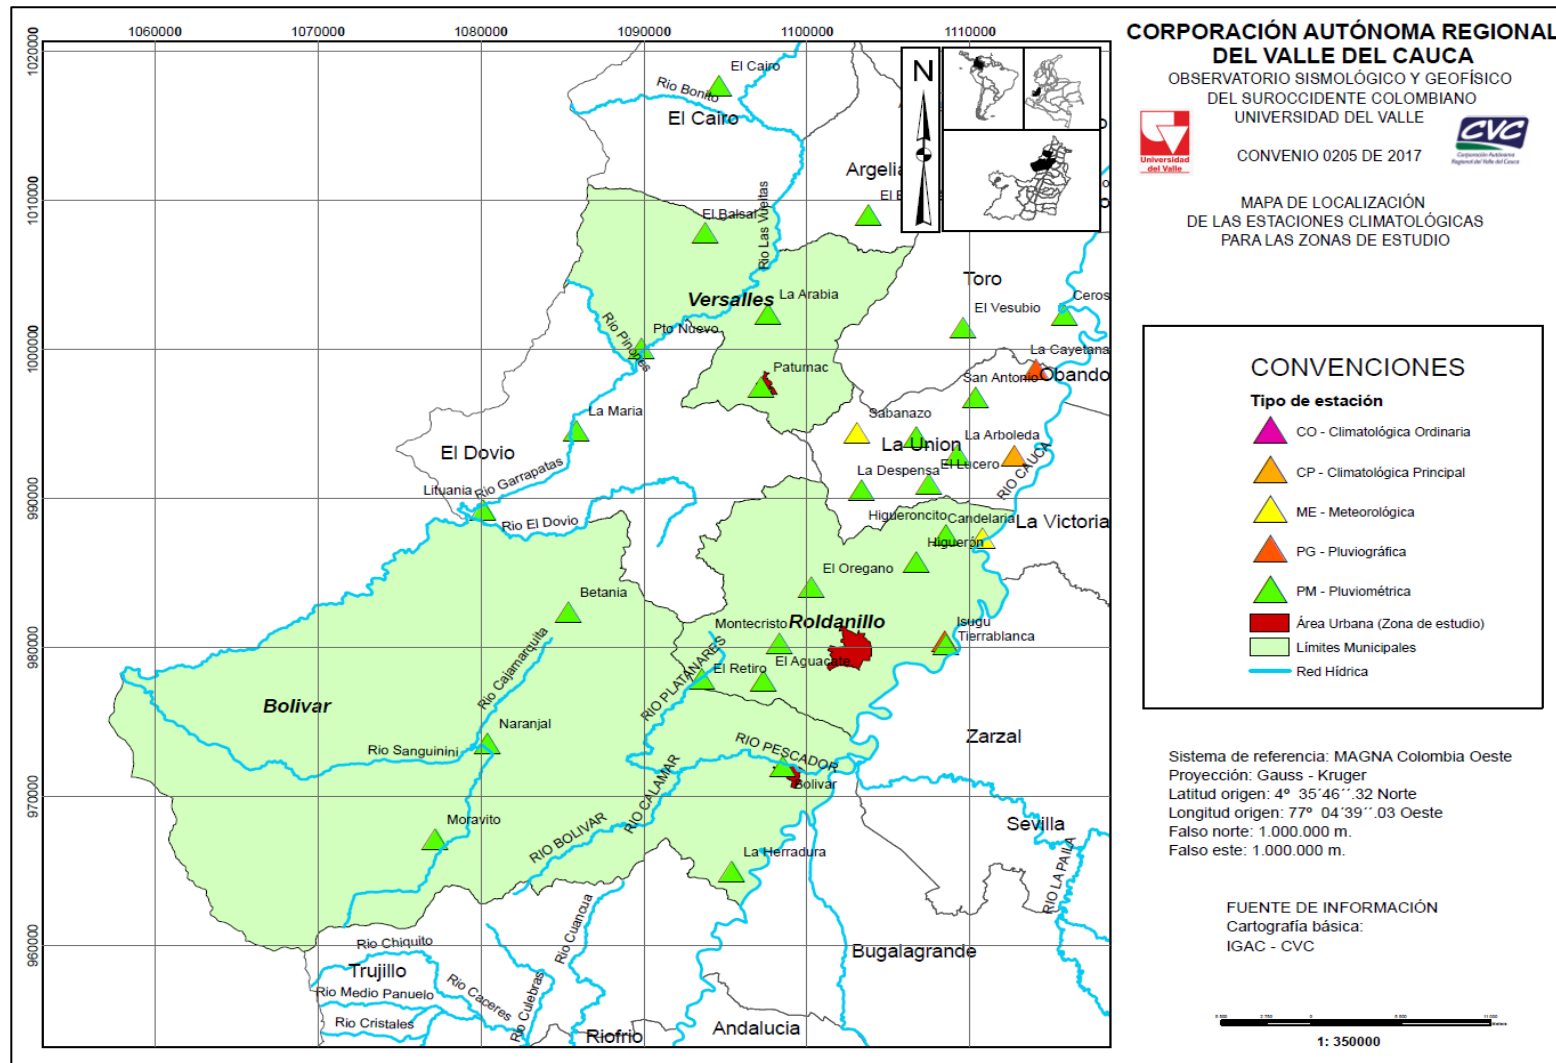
1060000 1070000 1080000 1090000 1100000 1110000

1020000 1010000 1000000 990000 980000 970000 960000

N

El Cairo
Rio Bonito
El Cairo
Argelia
El B
El Balsal
Rio Las Vueltas
Versalles
La Arabia
Toro
El Vesubio
Ceros
Rio Pinares
Pto Nuevo
La Cayetana
Patumac
San Antonio
Obando
Sabanazo
La Arboleda
La Maria
La Union
El Dovio
La Despensa
El Lecero
Rio Garrapatas
RIO CAUCA
Lituania
Rio El Dovio
Higueroncito
Candelaria
La Victoria
Higueron
El Oregano
Betania
Isugu
Montecristo
Roldanillo
Tierrablanca
Rio Cajamarquita
El Aguacate
RIO PLATANARES
El Retiro
Bolivar
Naranjal
Zarzal
Rio Sanguinini
RIO PESCADOR
Bolivar
RIO CALAMAR
Moravito
Sevilla
RIO BOLIVAR
La Herradura
RIO LA PAILA
Rio Chiquito
Rio Cuancua
Bugalagrande
Trujillo
Rio Caceres
Rio Medio Panuelo
Rio Culebras
Rio Cristales
Riofrio
Andalucia

CORPORACIÓN AUTÓNOMA REGIONAL DEL VALLE DEL CAUCA
OBSERVATORIO SISMOLÓGICO Y GEOFÍSICO DEL SUROCCIDENTE COLOMBIANO
UNIVERSIDAD DEL VALLE
Universidad del Valle
CVC
Corporación Autónoma Regional del Valle del Cauca
CONVENIO 0205 DE 2017

MAPA DE LOCALIZACIÓN
DE LAS ESTACIONES CLIMATOLÓGICAS
PARA LAS ZONAS DE ESTUDIO

CONVENCIONES
Tipo de estación
CO - Climatológica Ordinaria
CP - Climatológica Principal
ME - Meteorológica
PG - Pluviográfica
PM - Pluviométrica
Área Urbana (Zona de estudio)
Límites Municipales
Red Hídrica

Sistema de referencia: MAGNA Colombia Oeste
Proyección: Gauss - Kruger
Latitud origen: 4° 35´46´´.32 Norte
Longitud origen: 77° 04´39´´.03 Oeste
Falso norte: 1.000.000 m.
Falso este: 1.000.000 m.

FUENTE DE INFORMACIÓN
Cartografía básica:
IGAC - CVC

1: 350000